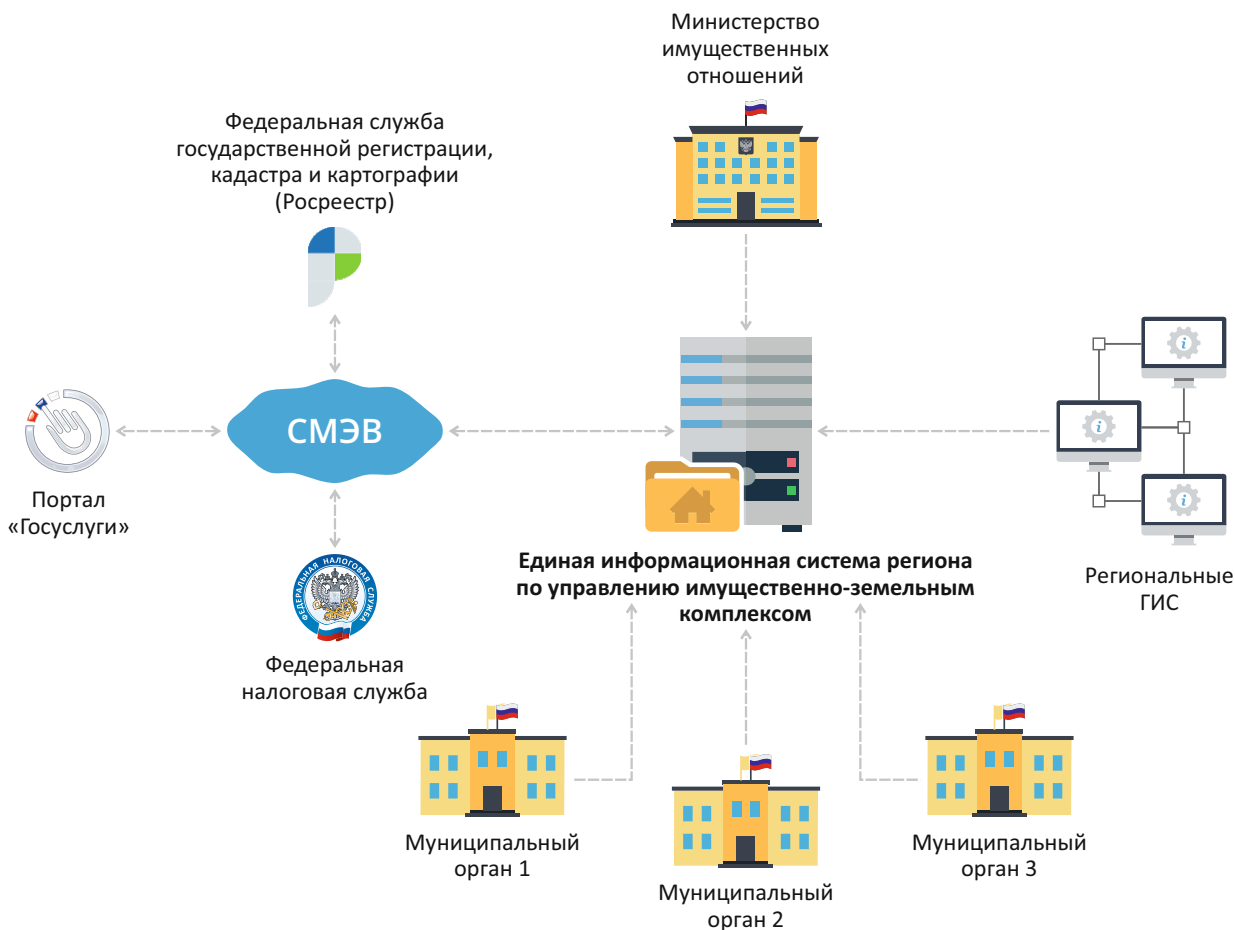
Министерство имущественных отношений

Федеральная служба государственной регистрации, кадастра и картографии (Росреестр)

Портал «Госуслуги»

СМЭВ

ФЕДЕРАЛЬНАЯ НАЛОГОВАЯ СЛУЖБА

Федеральная налоговая служба

Единая информационная система региона по управлению имущественно-земельным комплексом

Региональные ГИС

Муниципальный орган 1

Муниципальный орган 2

Муниципальный орган 3